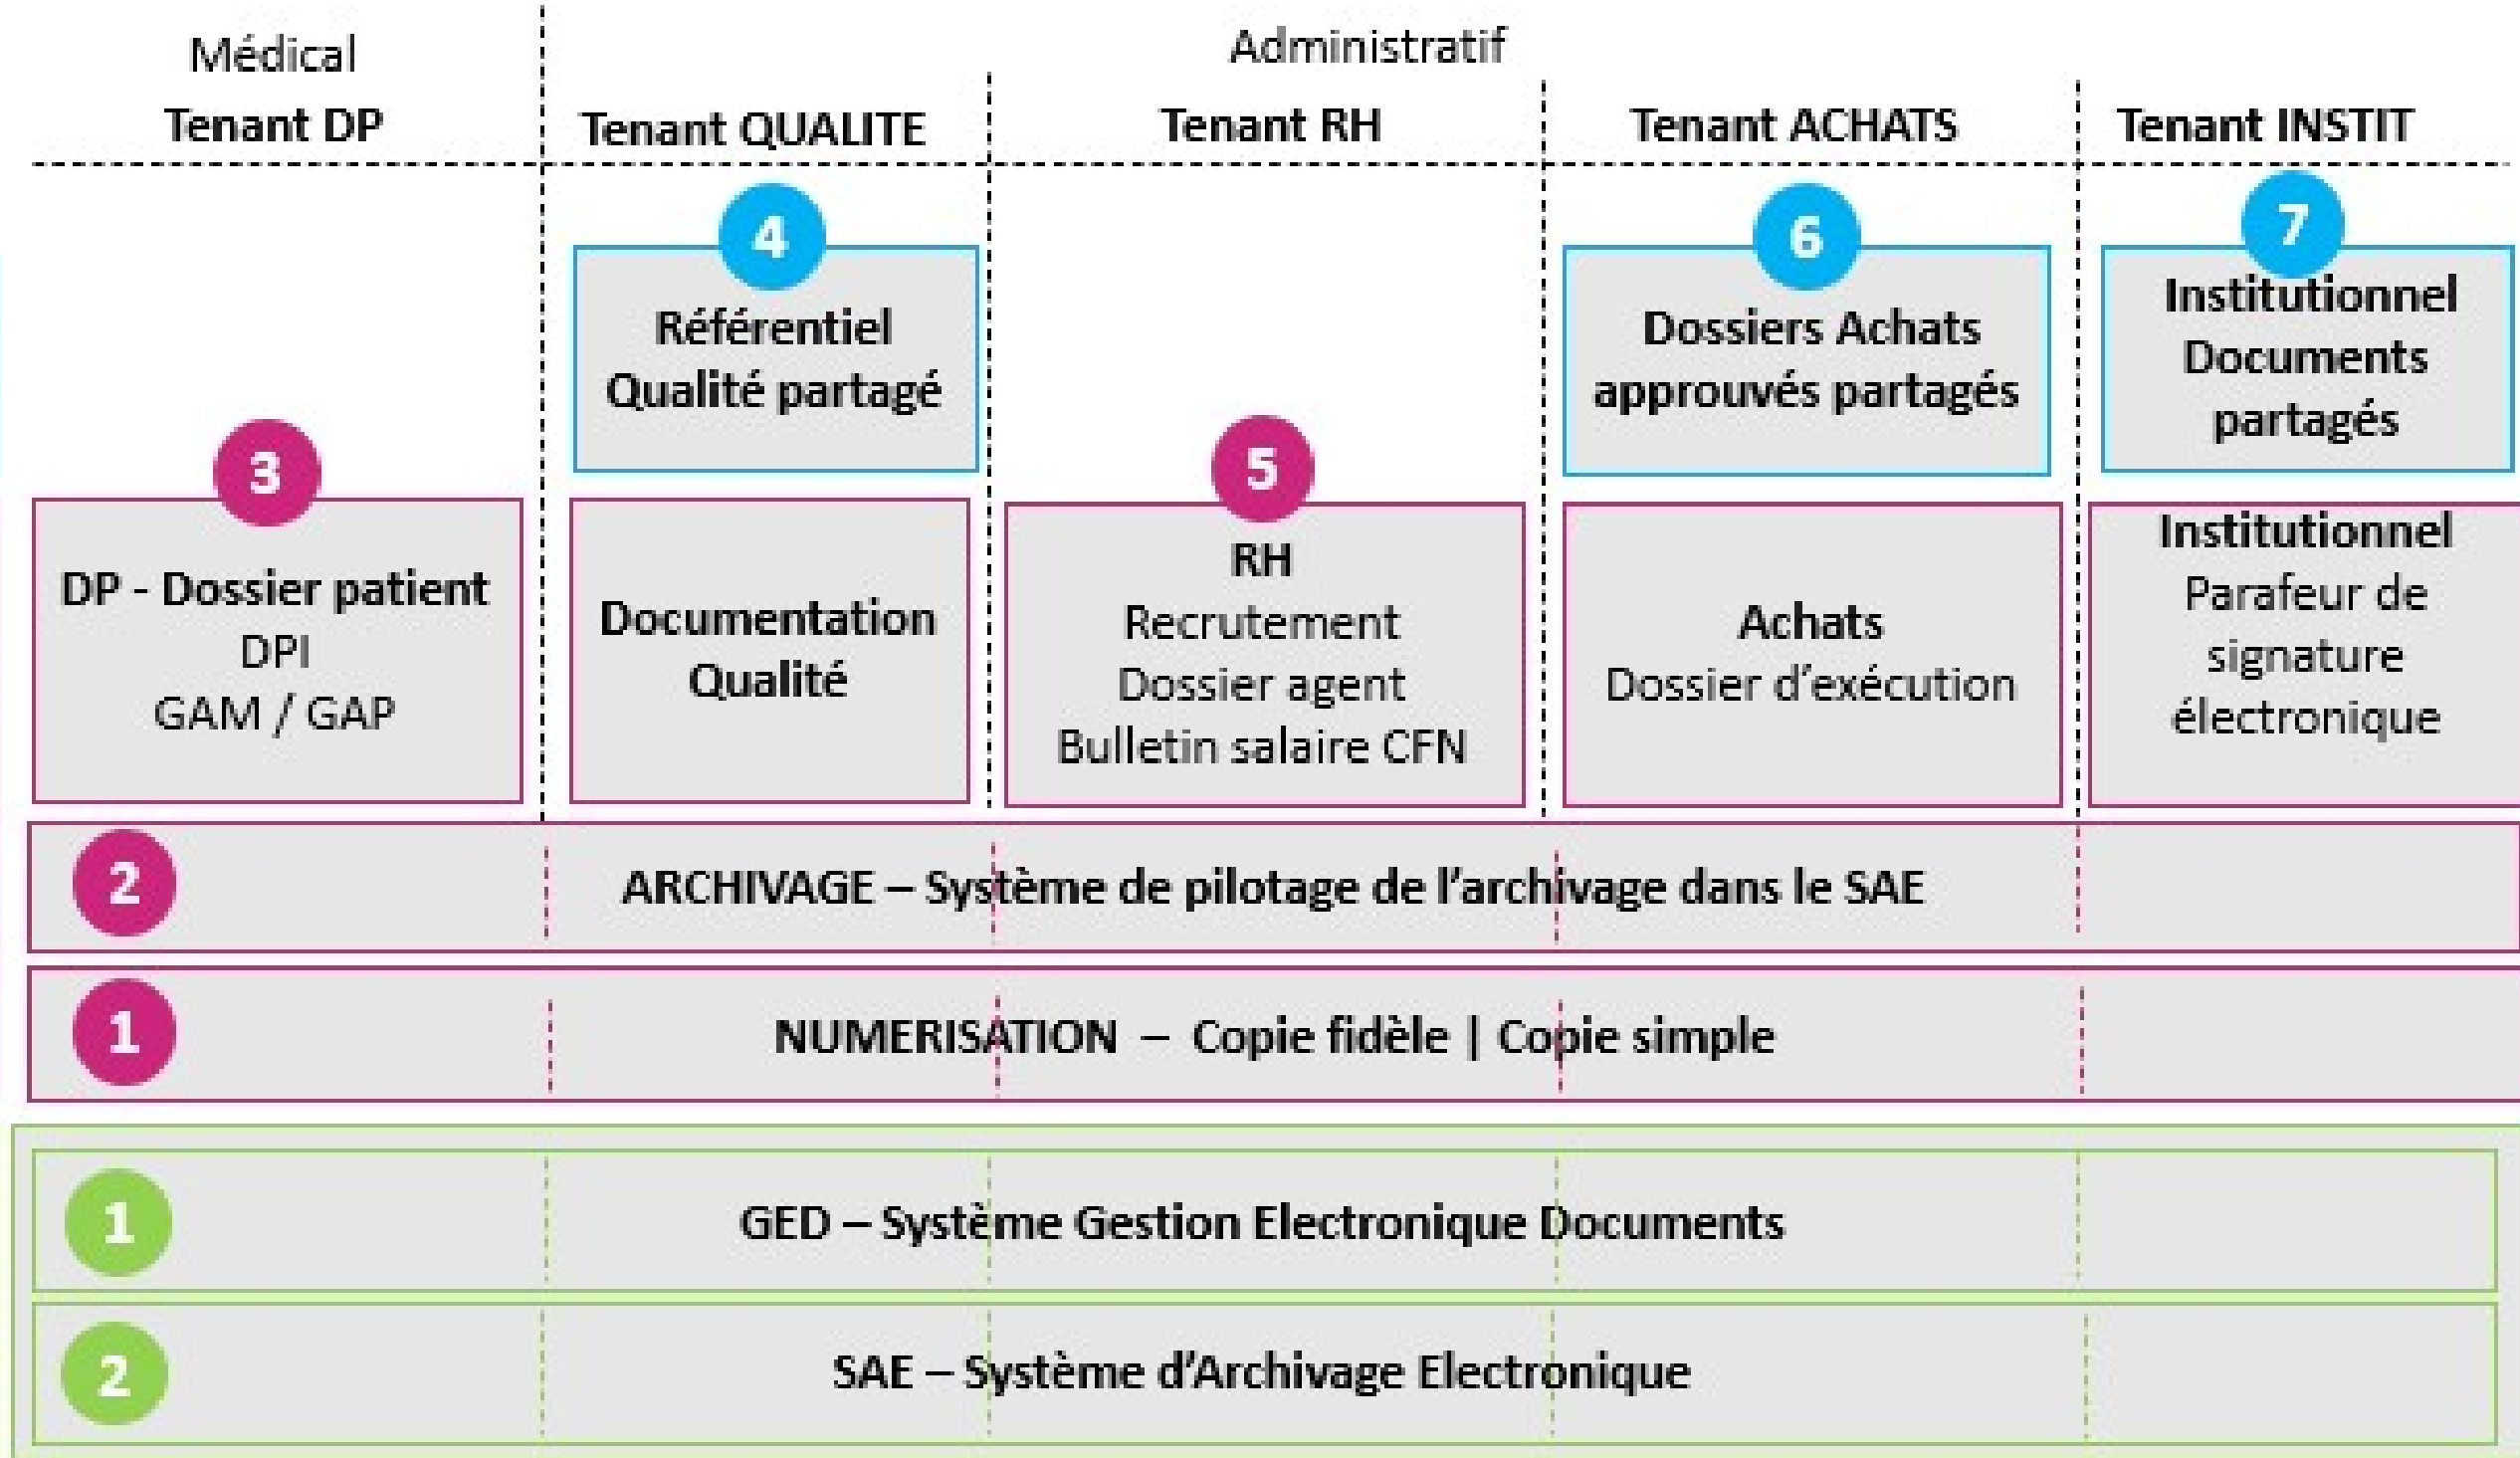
Médical
Tenant DP

Administratif
Tenant QUALITE
Tenant RH
Tenant ACHATS
Tenant INSTIT

4
Référentiel Qualité partagé

6
Dossiers Achats approuvés partagés

7
Institutionnel Documents partagés

3
DP - Dossier patient
DPI
GAM / GAP

Documentation Qualité

5
RH
Recrutement
Dossier agent
Bulletin salaire CFN

Achats
Dossier d'exécution

Institutionnel
Parafeur de signature électronique

2
ARCHIVAGE – Système de pilotage de l'archivage dans le SAE

1
NUMERISATION – Copie fidèle | Copie simple

1
GED – Système Gestion Electronique Documents

2
SAE – Système d'Archivage Electronique